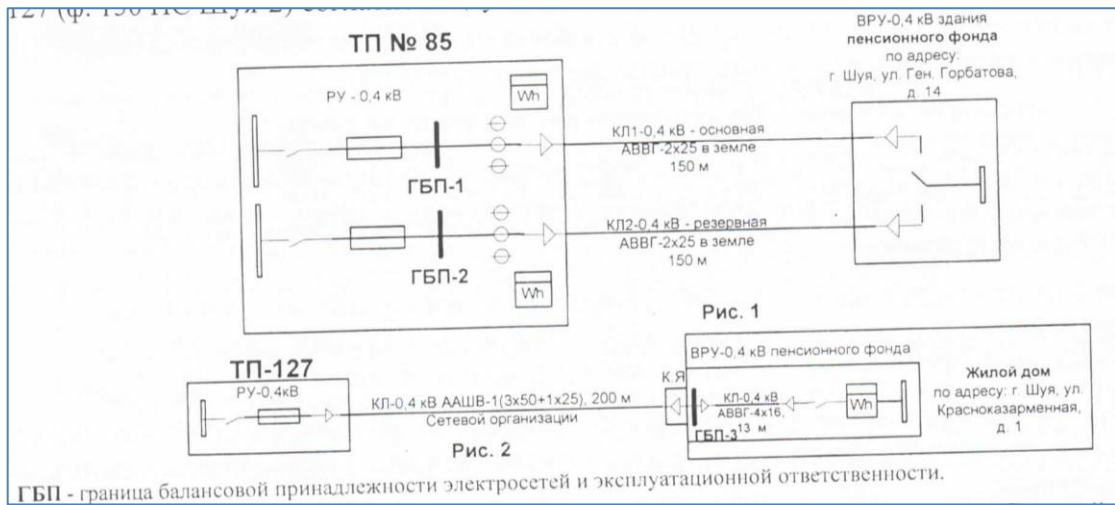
127 (ф. 150 ПС Шуя-2) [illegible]

ТП № 85

РУ - 0,4 кВ

Wh

КЛ1-0,4 кВ - основная
АВВГ-2х25 в земле
150 м

ГБП-1

КЛ2-0,4 кВ - резервная
АВВГ-2х25 в земле
150 м

ГБП-2

Wh

ВРУ-0,4 кВ здания
пенсионного фонда
по адресу:
г. Шуя, ул. Ген. Горбатова,
д. 14

Рис. 1

ТП-127

РУ-0,4кВ

КЛ-0,4 кВ ААШВ-1(3х50+1х25), 200 м
Сетевой организации

Рис. 2

К.Я

ВРУ-0,4 кВ пенсионного фонда

КЛ-0,4 кВ
АВВГ-4х16,
13 м

ГБП-3

Wh

Жилой дом
по адресу: г. Шуя, ул.
Красноказарменная,
д. 1

ГБП - граница балансовой принадлежности электросетей и эксплуатационной ответственности.